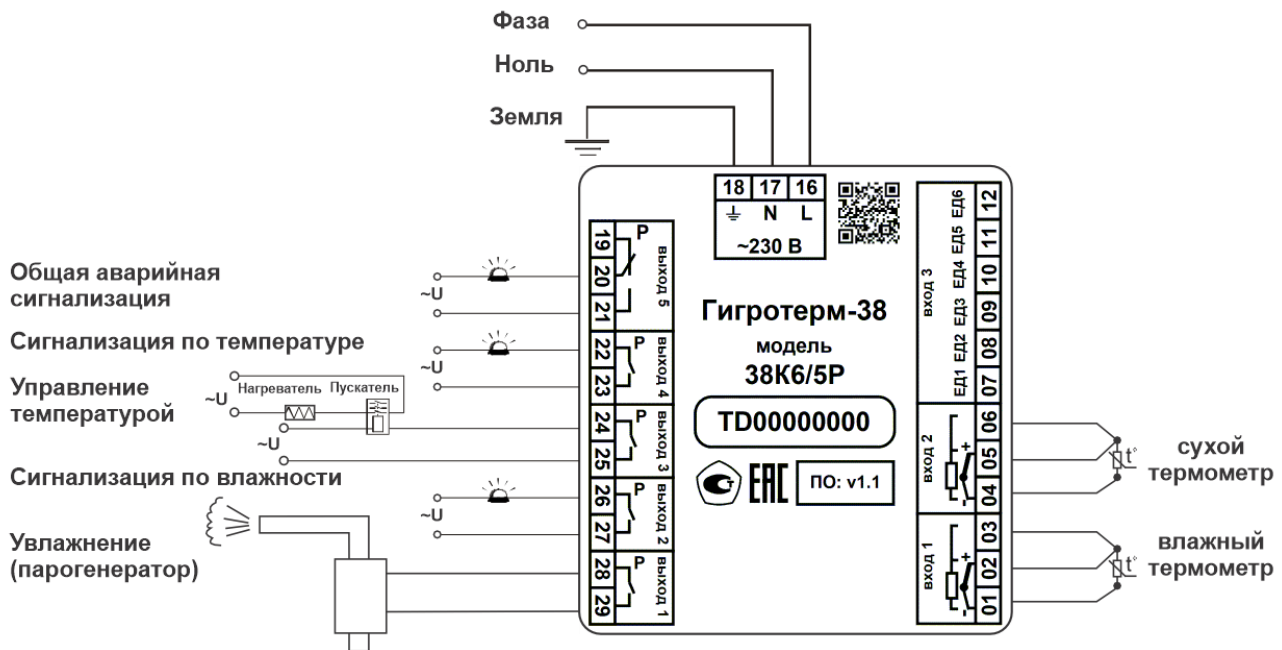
Фаза
Ноль
Земля

18 17 16
⏚ N L
~230 В

19 20 21 Р выход 5
22 23 Р выход 4
24 25 Р выход 3
26 27 Р выход 2
28 29 Р выход 1

Общая аварийная сигнализация
~U
Сигнализация по температуре
~U
Управление температурой
~U Нагреватель Пускатель
~U
Сигнализация по влажности
~U
Увлажнение (парогенератор)

Гигротерм-38
модель
38К6/5Р
TD00000000
ЕАС
ПО: v1.1

вход 3
ЕД1 ЕД2 ЕД3 ЕД4 ЕД5 ЕД6
07 08 09 10 11 12
вход 2
+
-
04 05 06
вход 1
+
-
01 02 03

t°
сухой термометр
t°
влажный термометр